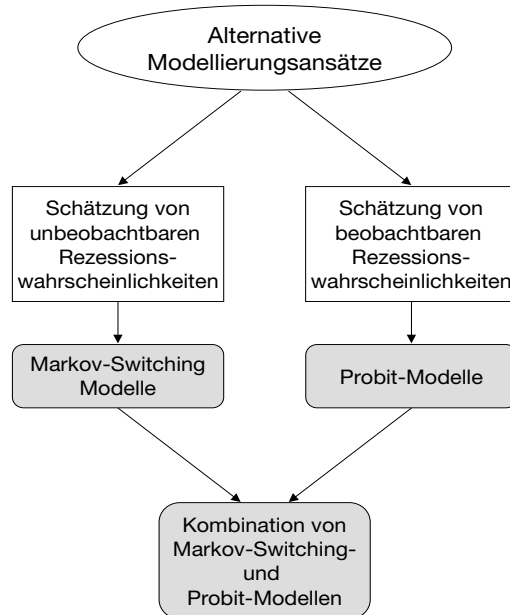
Alternative Modellierungsansätze

Schätzung von unbeobachtbaren Rezessionswahrscheinlichkeiten

Schätzung von beobachtbaren Rezessionswahrscheinlichkeiten

Markov-Switching Modelle

Probit-Modelle

Kombination von Markov-Switching- und Probit-Modellen